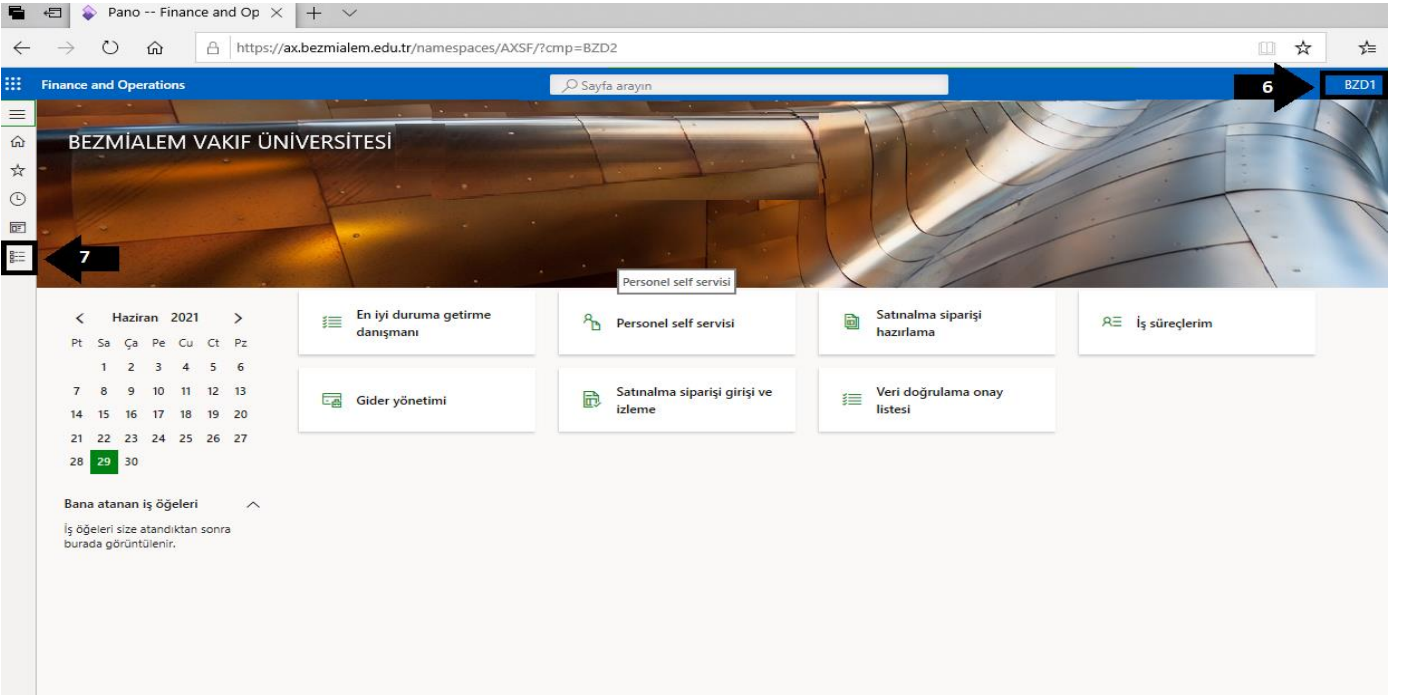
Pano -- Finance and Op

https://ax.bezmialem.edu.tr/namespaces/AXSF/?cmp=BZD2

Finance and Operations

Sayfa arayın

6

BZD1

BEZMİALEM VAKIF ÜNİVERSİTESİ

7

Personel self servisi

| < | Haziran 2021 | | | | | > |
|---|---|---|---|---|---|---|
| Pt | Sa | Ça | Pe | Cu | Ct | Pz |
| | 1 | 2 | 3 | 4 | 5 | 6 |
| 7 | 8 | 9 | 10 | 11 | 12 | 13 |
| 14 | 15 | 16 | 17 | 18 | 19 | 20 |
| 21 | 22 | 23 | 24 | 25 | 26 | 27 |
| 28 | 29 | 30 | | | | |

Bana atanan iş öğeleri

İş öğeleri size atandıktan sonra burada görüntülenir.

En iyi duruma getirme danışmanı

Personel self servisi

Satınalma siparişi hazırlama

İş süreçlerim

Gider yönetimi

Satınalma siparişi girişi ve izleme

Veri doğrulama onay listesi